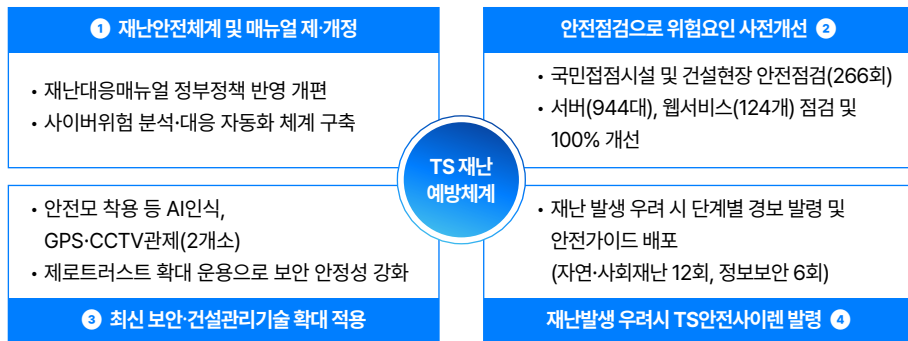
❶ 재난안전체계 및 매뉴얼 제·개정

• 재난대응매뉴얼 정부정책 반영 개편
• 사이버위험 분석·대응 자동화 체계 구축

안전점검으로 위험요인 사전개선 ❷

• 국민접점시설 및 건설현장 안전점검(266회)
• 서버(944대), 웹서비스(124개) 점검 및 100% 개선

TS 재난 예방체계

• 안전모 착용 등 AI인식, GPS·CCTV관제(2개소)
• 제로트러스트 확대 운용으로 보안 안정성 강화

❸ 최신 보안·건설관리기술 확대 적용

• 재난 발생 우려 시 단계별 경보 발령 및 안전가이드 배포 (자연·사회재난 12회, 정보보안 6회)

재난발생 우려시 TS안전사이렌 발령 ❹